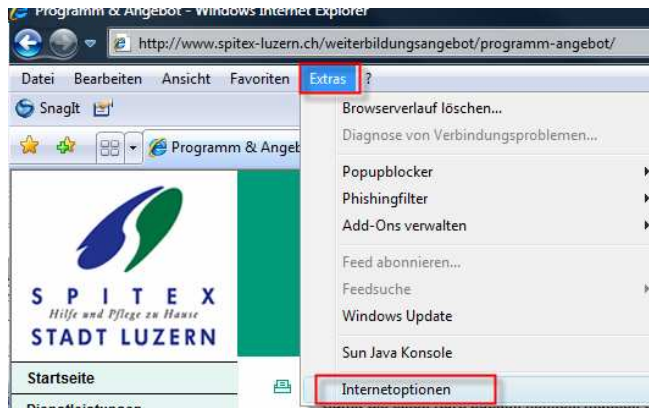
Programm & Angebot - Windows Internet Explorer

http://www.spitex-luzern.ch/weiterbildungsangebot/programm-angebot/

Datei Bearbeiten Ansicht Favoriten Extras ?

SnagIt

Programm & Angeb

Browserverlauf löschen...
Diagnose von Verbindungsproblemen...
Popupblocker
Phishingfilter
Add-Ons verwalten
Feed abonnieren...
Feedsuche
Windows Update
Sun Java Konsole
Internetoptionen

S P I T E X
Hilfe und Pflege zu Hause
STADT LUZERN

Startseite
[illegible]